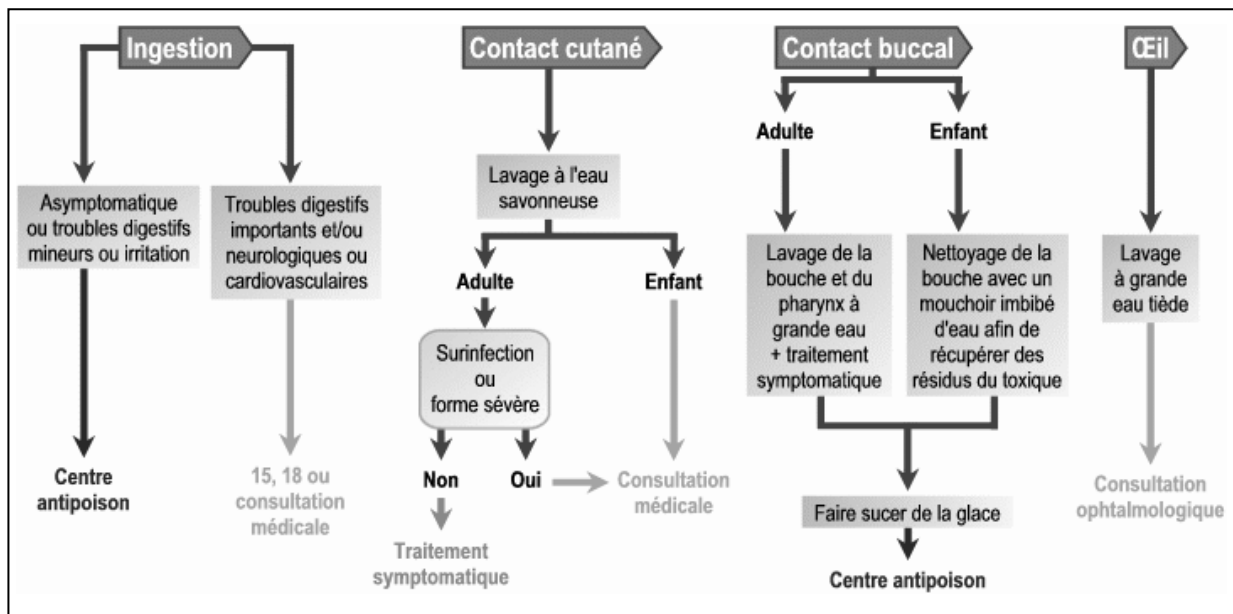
Ingestion

Asymptomatique ou troubles digestifs mineurs ou irritation

Centre antipoison

Troubles digestifs importants et/ou neurologiques ou cardiovasculaires

15, 18 ou consultation médicale

Contact cutané

Lavage à l'eau savonneuse

Adulte

Surinfection ou forme sévère

Non

Traitement symptomatique

Oui

Consultation médicale

Enfant

Contact buccal

Adulte

Lavage de la bouche et du pharynx à grande eau + traitement symptomatique

Enfant

Nettoyage de la bouche avec un mouchoir imbibé d'eau afin de récupérer des résidus du toxique

Faire sucer de la glace

Centre antipoison

Œil

Lavage à grande eau tiède

Consultation ophtalmologique